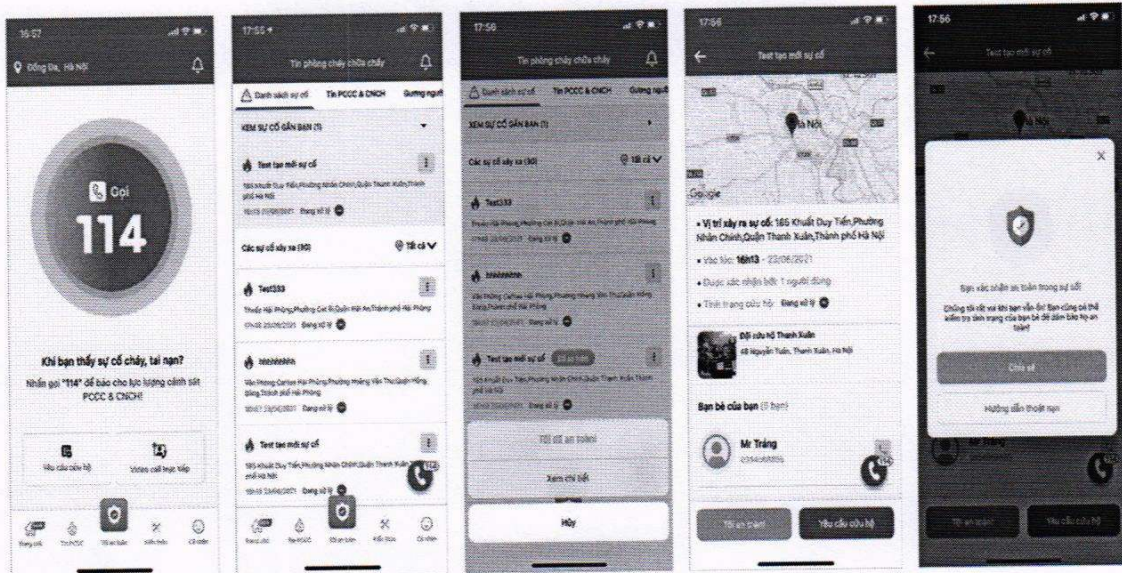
16:57

Đống Đa, Hà Nội

Gọi

114

Khi bạn thấy sự cố cháy, tai nạn?

Nhấn gọi "114" để báo cho lực lượng cảnh sát PCCC & CNCH!

Yêu cầu cứu hộ

Video call trực tiếp

17:55

Tin phòng cháy chữa cháy

Danh sách sự cố

Tin PCCC & CNCH

Gương người

XEM SỰ CỐ GẦN BẠN (1)

Test tạo mới sự cố

185 Khuất Duy Tiến,Phường Nhân Chính,Quận Thanh Xuân,Thành phố Hà Nội

Đang xử lý

Các sự cố xảy ra (90)

Tất cả

Test333

Thuận Hải Phòng,Phường Cát Bi,Quận Hải An,Thành phố Hải Phòng

17:48 22/06/2021 Đang xử lý

hhhhhhhh

Văn Phòng Carlsee Hải Phòng,Phường Hoàng Văn Thụ,Quận Hồng Bàng,Thành phố Hải Phòng

Đang xử lý

Test tạo mới sự cố

185 Khuất Duy Tiến,Phường Nhân Chính,Quận Thanh Xuân,Thành phố Hà Nội

16:59 22/06/2021 Đang xử lý

17:56

Tin phòng cháy chữa cháy

Danh sách sự cố

Tin PCCC & CNCH

Gương người

XEM SỰ CỐ GẦN BẠN (1)

Các sự cố xảy ra (90)

Tất cả

Test333

hhhhhhhh

Test tạo mới sự cố

Tôi đã an toàn

Xem chi tiết

Hủy

17:56

Test tạo mới sự cố

Hà Nội

Google

• Vị trí xảy ra sự cố: 185 Khuất Duy Tiến,Phường Nhân Chính,Quận Thanh Xuân,Thành phố Hà Nội

• Vào lúc: 16h13 - 22/06/2021

• Được xác nhận bởi: 1 người dùng

• Tình trạng cứu hộ: Đang xử lý

Đội cứu hộ Thanh Xuân

48 Nguyễn Tuân, Thanh Xuân, Hà Nội

Bạn bè của bạn (1 bạn)

Mr Tráng

Tôi an toàn

Yêu cầu cứu hộ

17:56

Test tạo mới sự cố

Bạn xác nhận an toàn trong sự cố

Chúng tôi rất vui khi bạn vẫn ổn! Bạn cũng có thể kiểm tra tình trạng của bạn bè để đảm bảo họ an toàn!

Chia sẻ

Hướng dẫn thoát nạn

Tôi an toàn

Yêu cầu cứu hộ